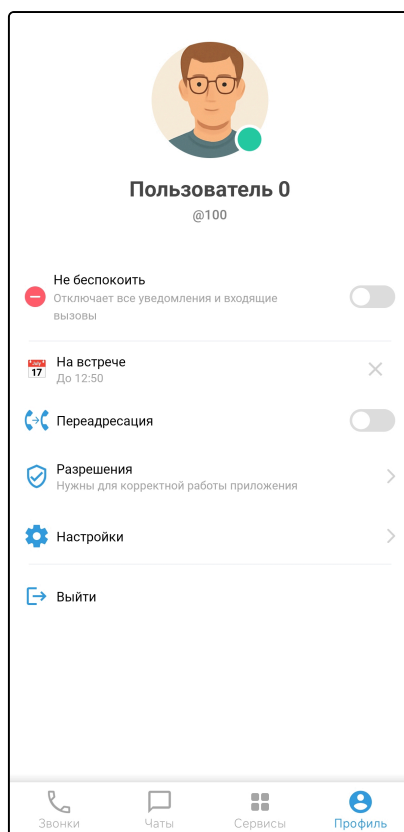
Пользователь 0
@100

Не беспокоить
Отключает все уведомления и входящие вызовы

17
На встрече
До 12:50

Переадресация

Разрешения
Нужны для корректной работы приложения

Настройки

Выйти

Звонки
Чаты
Сервисы
Профиль